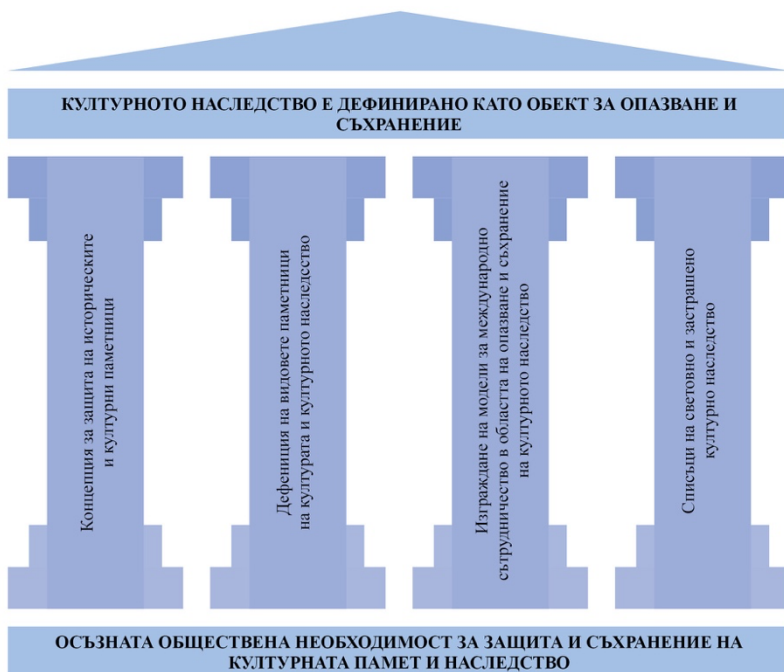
КУЛТУРНОТО НАСЛЕДСТВО Е ДЕФИНИРАНО КАТО ОБЕКТ ЗА ОПАЗВАНЕ И СЪХРАНЕНИЕ

Концепция за защита на историческите и културни паметници

Дефеници на видовете паметници на културата и културното наследство

Изграждане на модели за международно сътрудничество в областта на опазване и съхранение на културното наследство

Списъци на световно и застрашено културно наследство

ОСЪЗНАТА ОБЩЕСТВЕНА НЕОБХОДИМОСТ ЗА ЗАЩИТА И СЪХРАНЕНИЕ НА КУЛТУРНАТА ПАМЕТ И НАСЛЕДСТВО